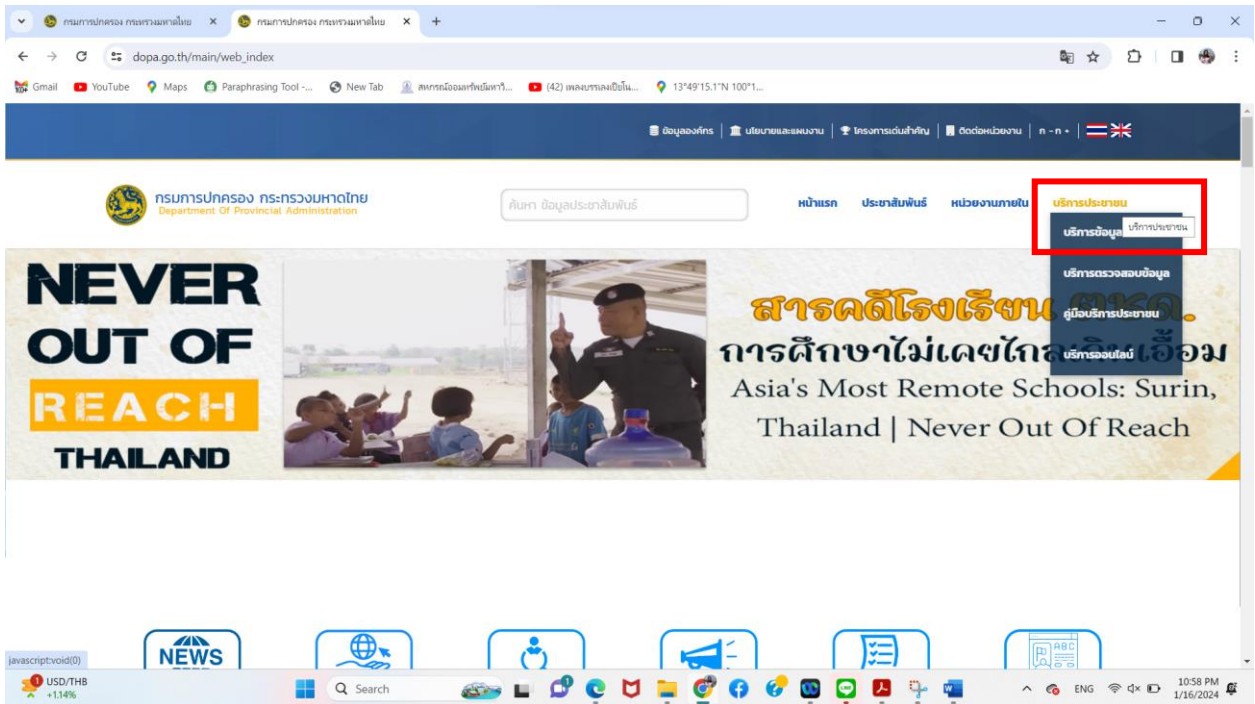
กรมการปกครอง กระทรวงมหาดไทย ×
กรมการปกครอง กระทรวงมหาดไทย ×
+

dopa.go.th/main/web_index

Gmail YouTube Maps Paraphrasing Tool -... New Tab สหกรณ์ออมทรัพย์มหาวิ... (42) เพลงบรรเลงเปียโน... 13°49'15.1"N 100°1...

ข้อมูลองค์กร | นโยบายและแผนงาน | โครงการเด่นสำคัญ | ติดต่อหน่วยงาน | ก - ก +

กรมการปกครอง กระทรวงมหาดไทย
Department Of Provincial Administration

ค้นหา ข้อมูลประชาสัมพันธ์

หน้าแรก ประชาสัมพันธ์ หน่วยงานภายใน บริการประชาชน

บริการข้อมูล บริการประชาชน
บริการตรวจสอบข้อมูล
คู่มือบริการประชาชน
บริการออนไลน์

NEVER OUT OF REACH THAILAND

สารคดีโรงเรียน ตชด.
การศึกษาไม่เคยไกล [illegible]
Asia's Most Remote Schools: Surin, Thailand | Never Out Of Reach

NEWS

javascript:void(0)

USD/THB +1.14%
Search
ENG
10:58 PM 1/16/2024